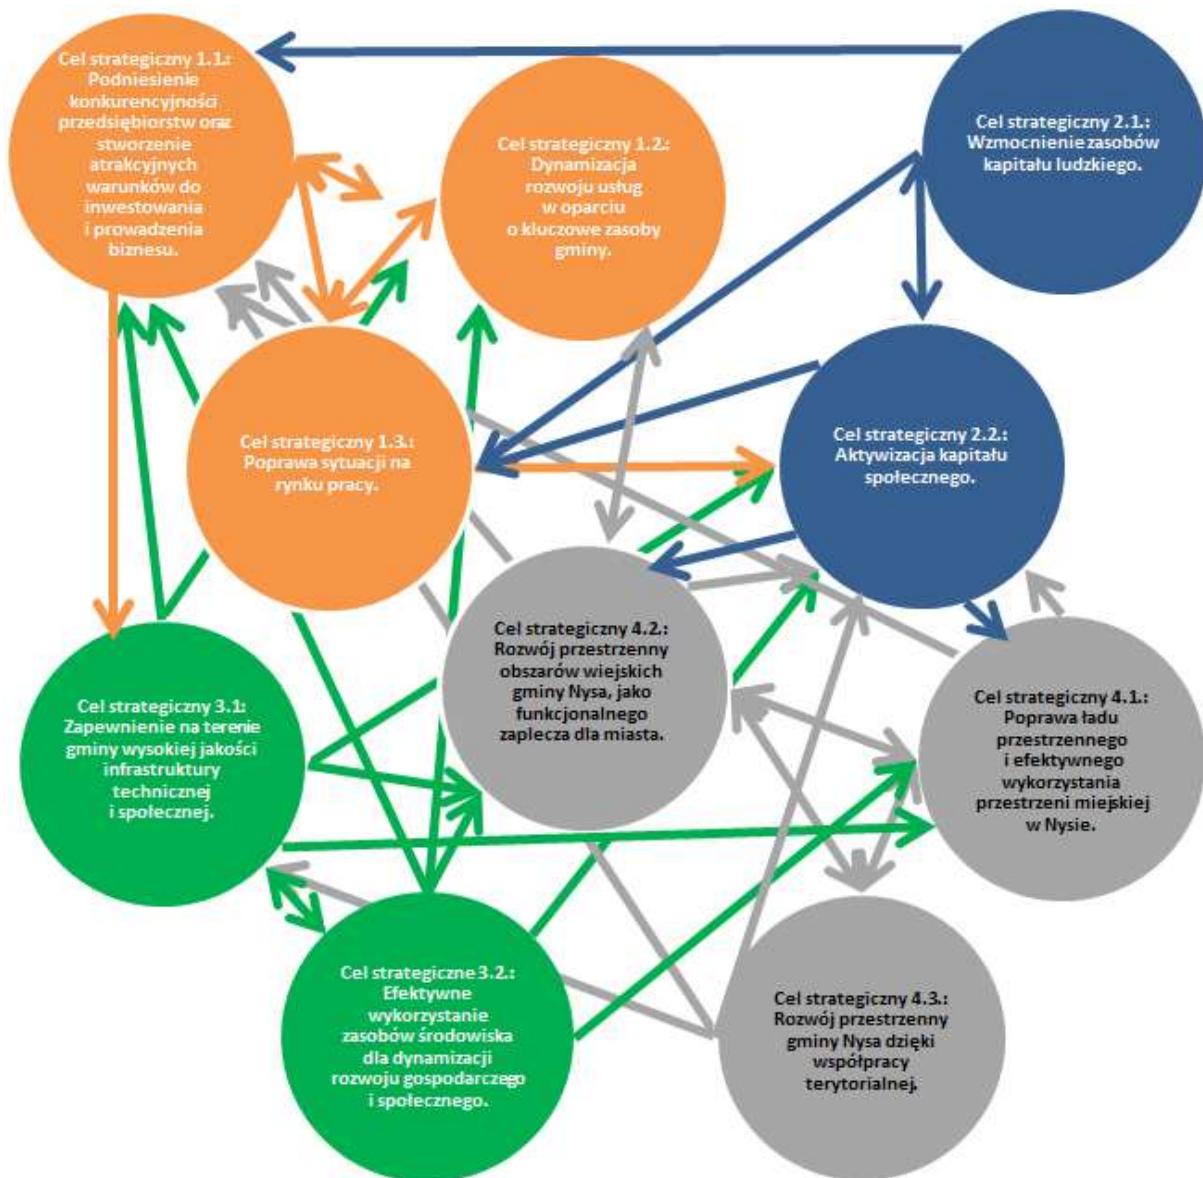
Cel strategiczny 1.1.: Podniesienie konkurencyjności przedsiębiorstw oraz stworzenie atrakcyjnych warunków do inwestowania i prowadzenia biznesu.

Cel strategiczny 1.2.: Dynamizacja rozwoju usług w oparciu o kluczowe zasoby gminy.

Cel strategiczny 2.1.: Wzmocnienie zasobów kapitału ludzkiego.

Cel strategiczny 1.3.: Poprawa sytuacji na rynku pracy.

Cel strategiczny 2.2.: Aktywizacja kapitału społecznego.

Cel strategiczny 4.2.: Rozwój przestrzenny obszarów wiejskich gminy Nysa, jako funkcjonalnego zaplecza dla miasta.

Cel strategiczny 3.1: Zapewnienie na terenie gminy wysokiej jakości infrastruktury technicznej i społecznej.

Cel strategiczny 4.1.: Poprawa ładu przestrzennego i efektywnego wykorzystania przestrzeni miejskiej w Nysie.

Cel strategiczne 3.2.: Efektywne wykorzystanie zasobów środowiska dla dynamizacji rozwoju gospodarczego i społecznego.

Cel strategiczny 4.3.: Rozwój przestrzenny gminy Nysa dzięki współpracy terytorialnej.